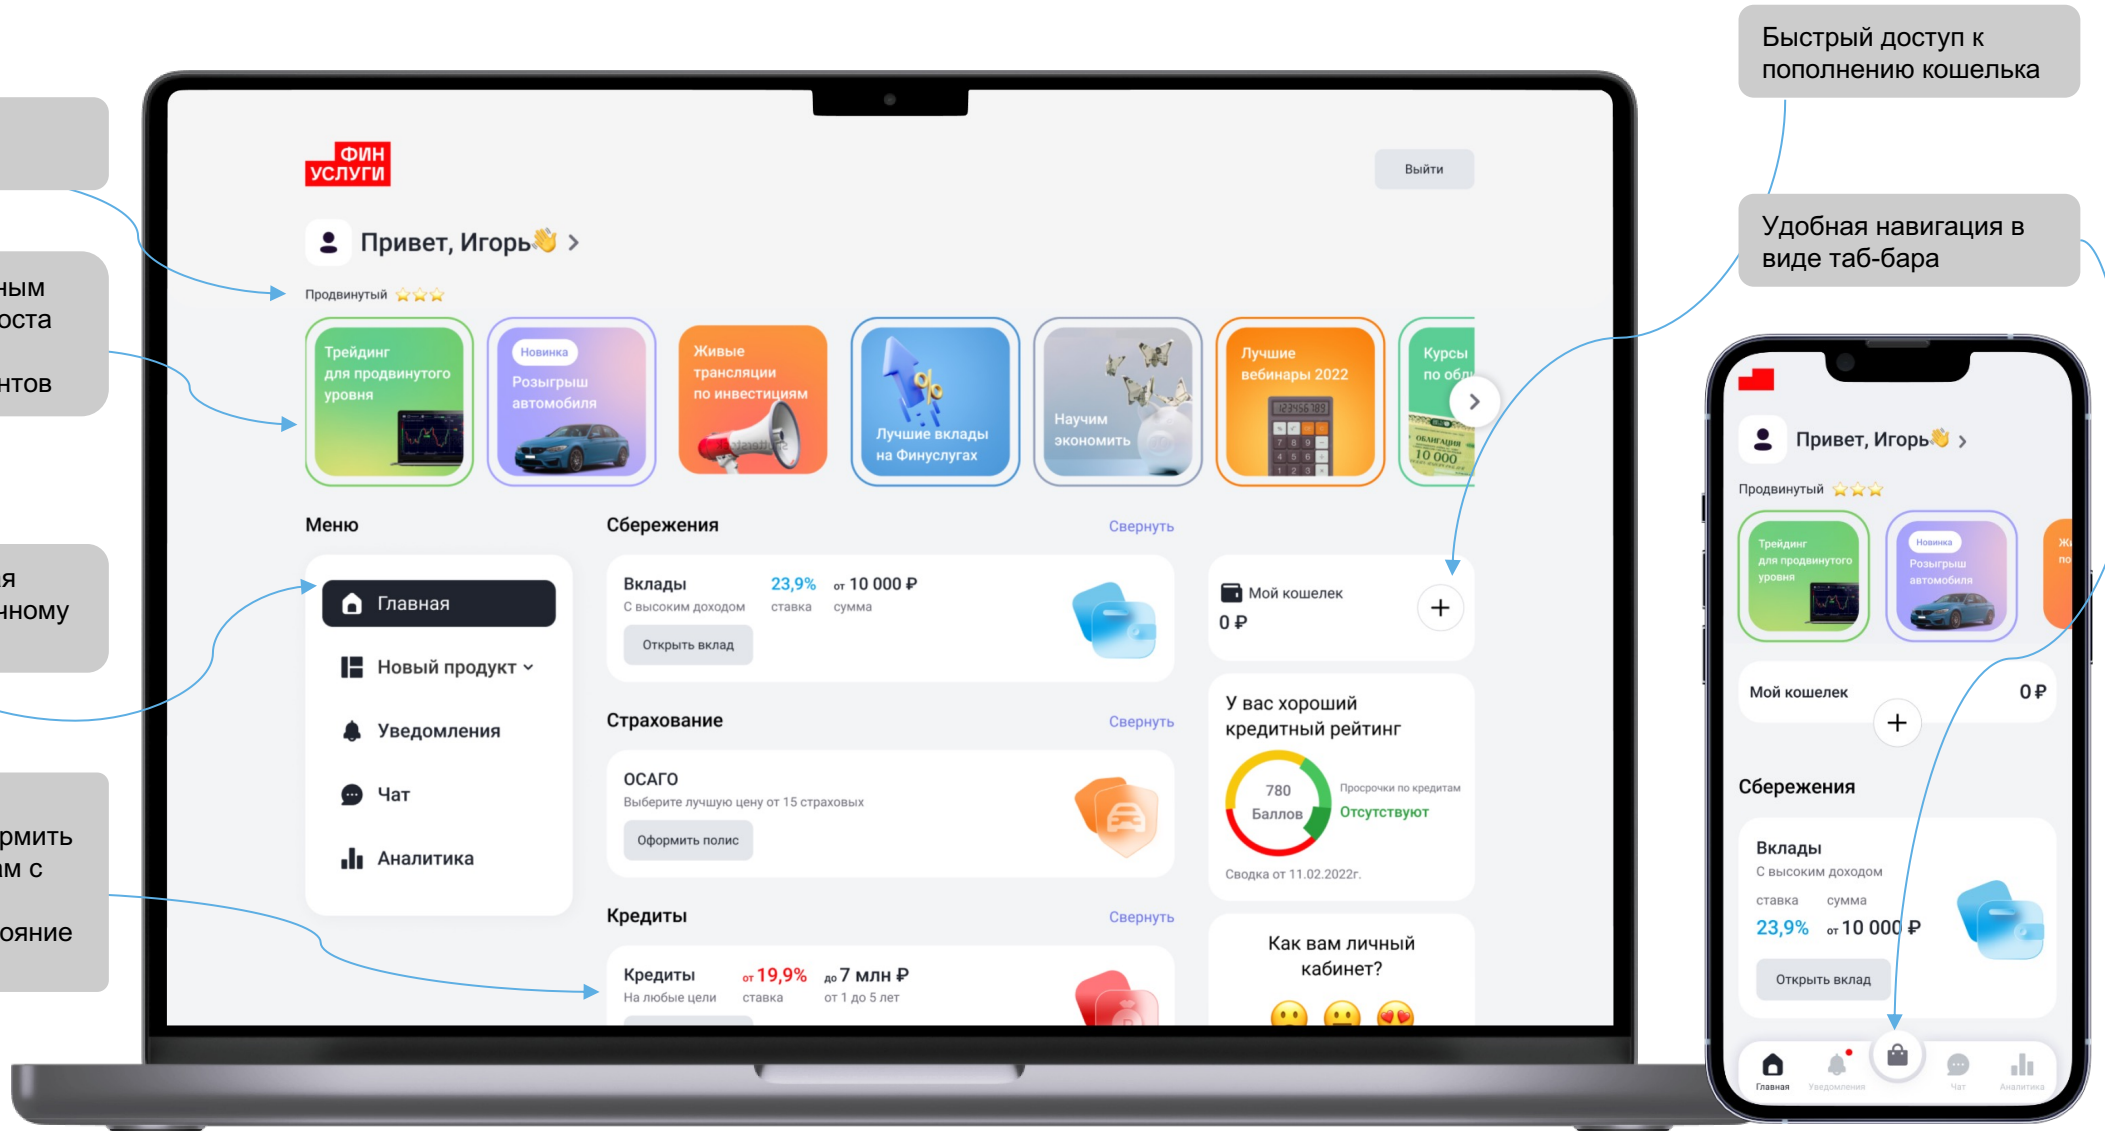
Быстрый доступ к пополнению кошелька

Удобная навигация в виде таб-бара

ным
оста
нтов

я
нному

рмить
м с
ояние

ФИН УСЛУГИ

Выйти

Привет, Игорь👋 >

Продвинутый

Трейдинг для продвинутого уровня

Новинка
Розыгрыш автомобиля

Живые трансляции по инвестициям

Лучшие вклады на Финуслугах

Научим экономить

Лучшие вебинары 2022

Курсы по обл

Меню

Главная

Новый продукт

Уведомления

Чат

Аналитика

Сбережения

Свернуть

Вклады
С высоким доходом

23,9%
ставка

от 10 000 ₽
сумма

Открыть вклад

Страхование

Свернуть

ОСАГО
Выберите лучшую цену от 15 страховых

Оформить полис

Кредиты

Свернуть

Кредиты
На любые цели

от 19,9%
ставка

до 7 млн ₽
от 1 до 5 лет

Мой кошелек
0 ₽

У вас хороший кредитный рейтинг

780
Баллов

Просрочки по кредитам
Отсутствуют

Сводка от 11.02.2022г.

Как вам личный кабинет?

Привет, Игорь👋 >

Продвинутый

Трейдинг для продвинутого уровня

Новинка
Розыгрыш автомобиля

Мой кошелек
0 ₽

Сбережения

Вклады
С высоким доходом

ставка
23,9%

сумма
от 10 000 ₽

Открыть вклад

Главная
Уведомления
Чат
Аналитика